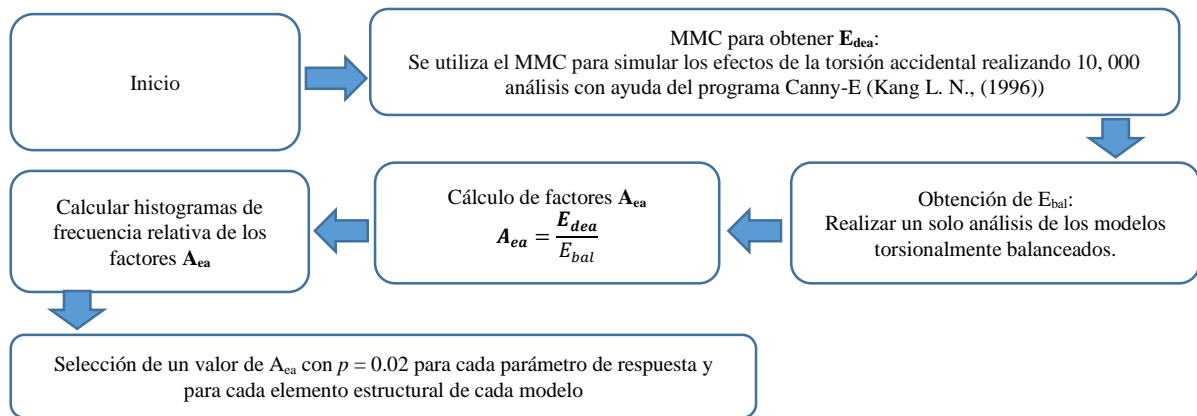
Inicio

MMC para obtener $\mathbf{E_{dea}}$:
Se utiliza el MMC para simular los efectos de la torsión accidental realizando 10, 000 análisis con ayuda del programa Canny-E (Kang L. N., (1996))

Obtención de $E_{bal}$:
Realizar un solo análisis de los modelos torsionalmente balanceados.

Cálculo de factores $\mathbf{A_{ea}}$
$\boldsymbol{A_{ea}} = \frac{\boldsymbol{E_{dea}}}{E_{bal}}$

Calcular histogramas de frecuencia relativa de los factores $\mathbf{A_{ea}}$

Selección de un valor de $A_{ea}$ con $p$ = 0.02 para cada parámetro de respuesta y para cada elemento estructural de cada modelo